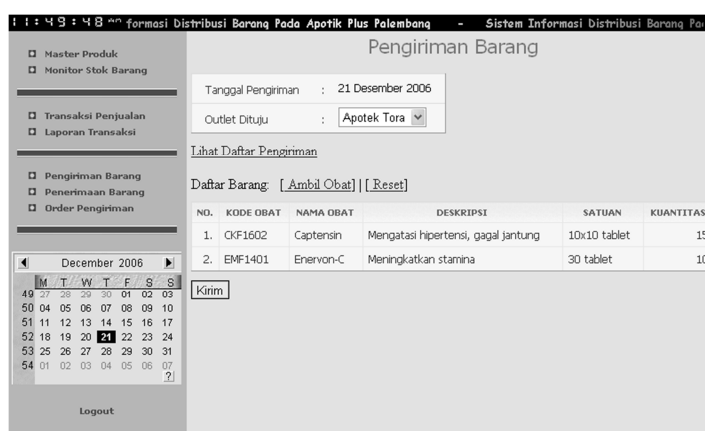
: : 49 : 48 am formasi Distribusi Barang Pada Apotik Plus Palembang - Sistem Informasi Distribusi Barang Pa

Master Produk
Monitor Stok Barang

Transaksi Penjualan
Laporan Transaksi

Pengiriman Barang
Penerimaan Barang
Order Pengiriman

| | December 2006 | | | | | | |
|---|---|---|---|---|---|---|---|
| | M | T | W | T | F | S | S |
| 49 | 27 | 28 | 29 | 30 | 01 | 02 | 03 |
| 50 | 04 | 05 | 06 | 07 | 08 | 09 | 10 |
| 51 | 11 | 12 | 13 | 14 | 15 | 16 | 17 |
| 52 | 18 | 19 | 20 | 21 | 22 | 23 | 24 |
| 53 | 25 | 26 | 27 | 28 | 29 | 30 | 31 |
| 54 | 01 | 02 | 03 | 04 | 05 | 06 | 07 |

?

Logout

Pengiriman Barang

Tanggal Pengiriman : 21 Desember 2006
Outlet Dituju : Apotek Tora

Lihat Daftar Pengiriman

Daftar Barang: [ Ambil Obat] | [ Reset]

| NO. | KODE OBAT | NAMA OBAT | DESKRIPSI | SATUAN | KUANTITAS |
|---|---|---|---|---|---|
| 1. | CKF1602 | Captensin | Mengatasi hipertensi, gagal jantung | 10x10 tablet | 15 |
| 2. | EMF1401 | Enervon-C | Meningkatkan stamina | 30 tablet | 10 |

Kirim